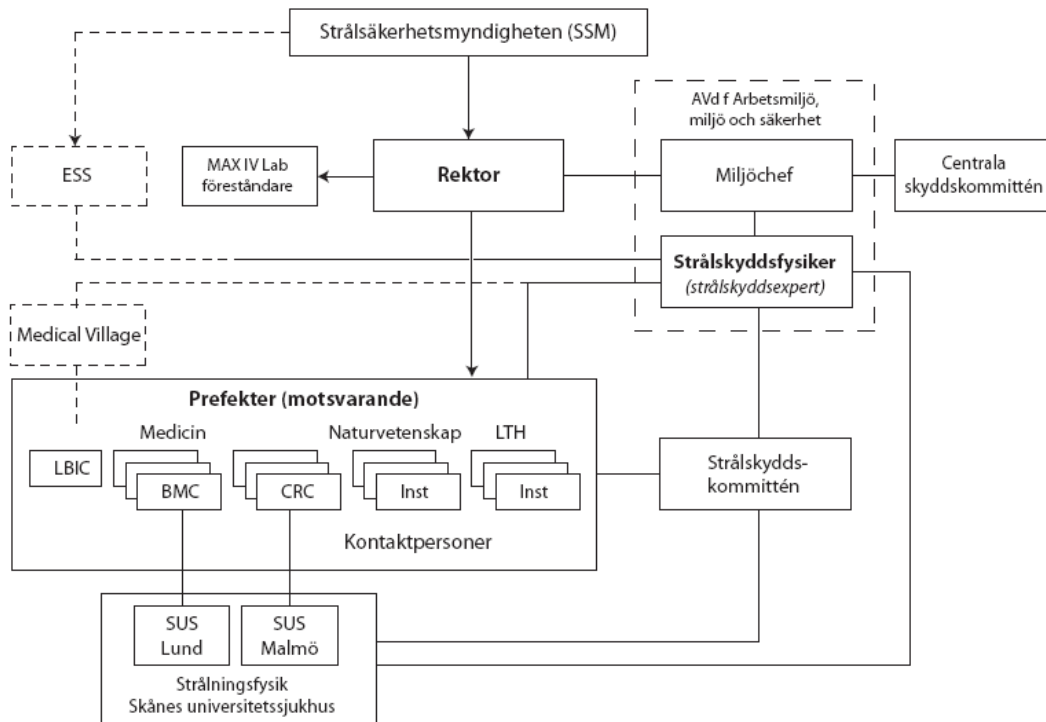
Strålsäkerhetsmyndigheten (SSM)

AVd f Arbetsmiljö, miljö och säkerhet

ESS

MAX IV Lab föreståndare

Rektor

Miljöchef

Centrala skyddskommittén

Strålskyddsfysiker
(strålskyddsexpert)

Medical Village

Prefekter (motsvarande)

Medicin

Naturvetenskap

LTH

LBIC

BMC

CRC

Inst

Inst

Strålskyddskommittén

Kontaktpersoner

SUS Lund

SUS Malmö

Strålningsfysik
Skånes universitetssjukhus